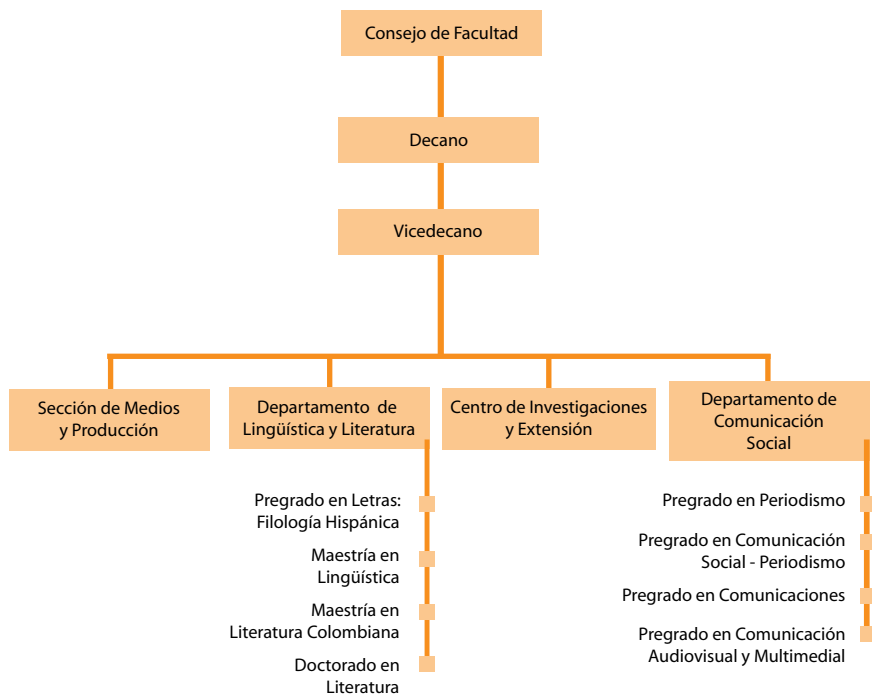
Consejo de Facultad

Decano

Vicedecano

Sección de Medios y Producción

Departamento de Lingüística y Literatura

Centro de Investigaciones y Extensión

Departamento de Comunicación Social

Pregrado en Letras: Filología Hispánica

Maestría en Lingüística

Maestría en Literatura Colombiana

Doctorado en Literatura

Pregrado en Periodismo

Pregrado en Comunicación Social - Periodismo

Pregrado en Comunicaciones

Pregrado en Comunicación Audiovisual y Multimedial